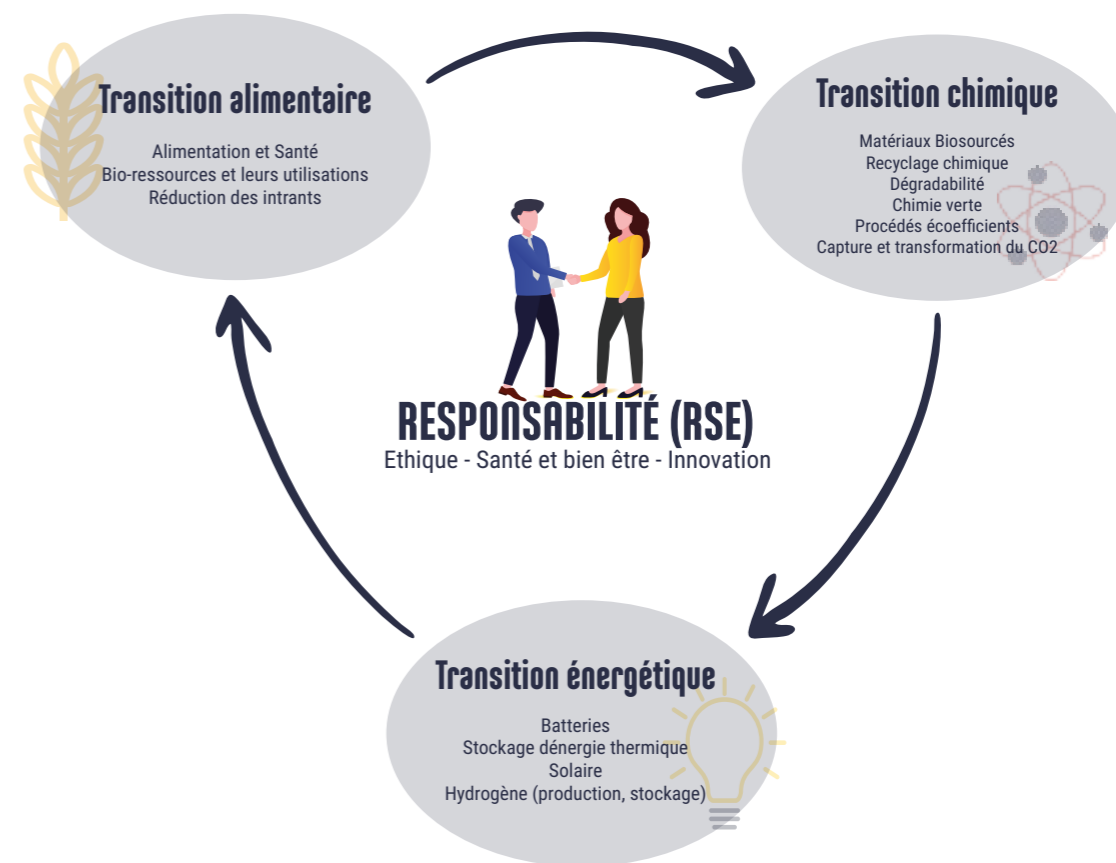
Transition alimentaire

Alimentation et Santé
Bio-ressources et leurs utilisations
Réduction des intrants

Transition chimique

Matériaux Biosourcés
Recyclage chimique
Dégradabilité
Chimie verte
Procédés écoefficients
Capture et transformation du CO2

RESPONSABILITÉ (RSE)
Ethique - Santé et bien être - Innovation

Transition énergétique

Batteries
Stockage dénergie thermique
Solaire
Hydrogène (production, stockage)